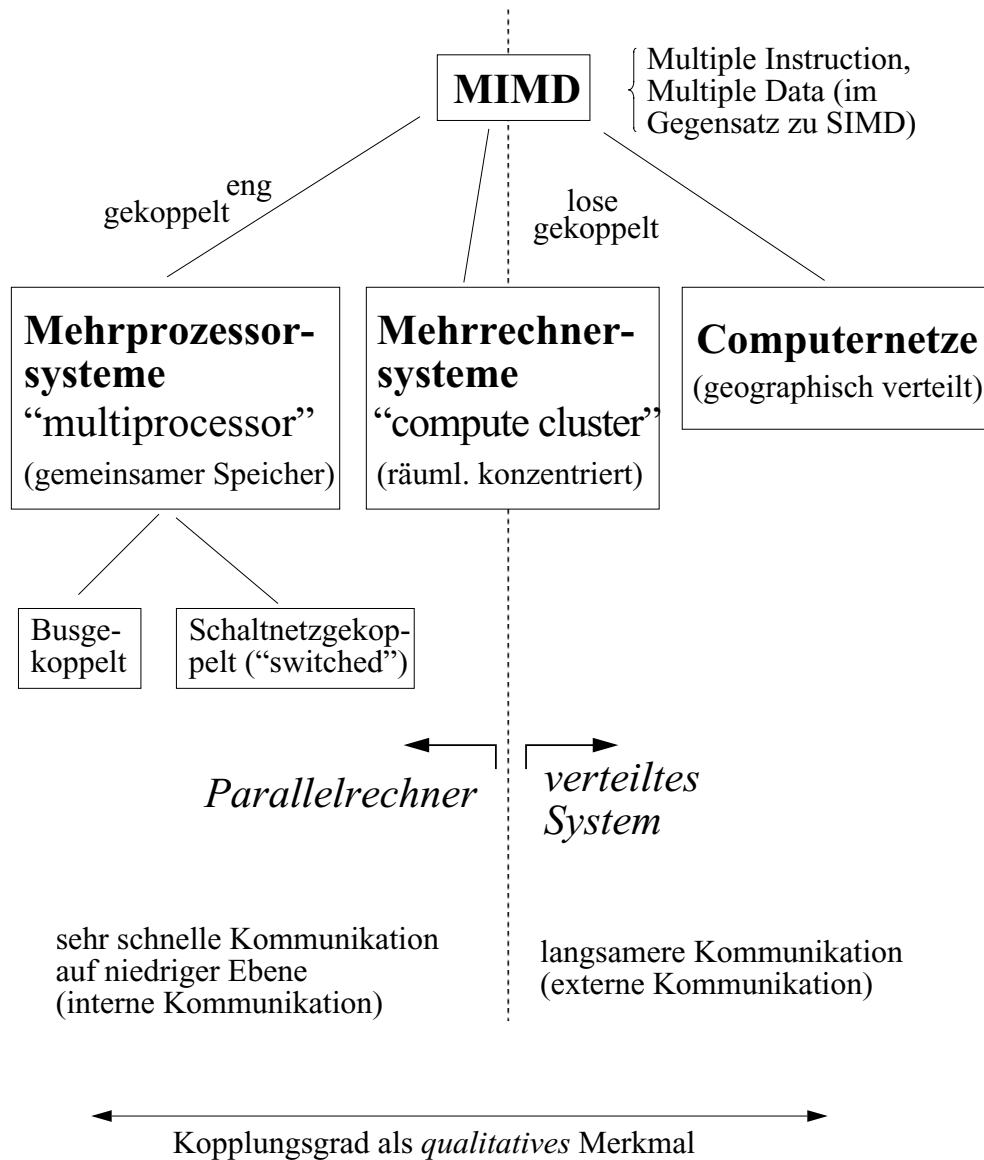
MIMD

Multiple Instruction, Multiple Data (im Gegensatz zu SIMD)

eng gekoppelt

lose gekoppelt

**Mehrprozessorsysteme**
“multiprocessor”
(gemeinsamer Speicher)

**Mehrrechnersysteme**
“compute cluster”
(räuml. konzentriert)

**Computernetze**
(geographisch verteilt)

Busgekoppelt

Schaltnetzgekoppelt (“switched”)

*Parallelrechner*

*verteiltes System*

sehr schnelle Kommunikation auf niedriger Ebene (interne Kommunikation)

langsamere Kommunikation (externe Kommunikation)

Kopplungsgrad als *qualitatives* Merkmal